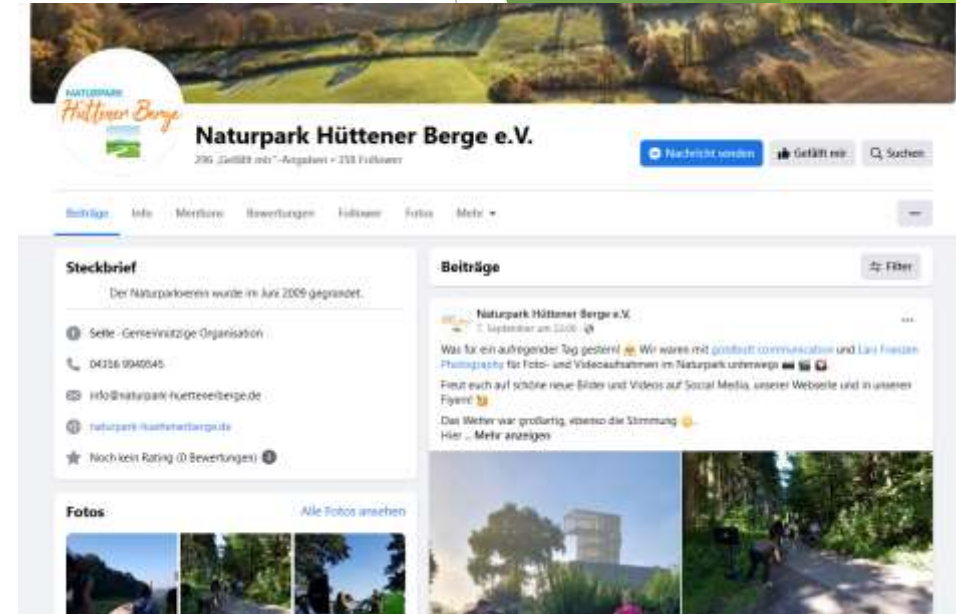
NATURPARK
Hüttener Berge

Naturpark Hüttener Berge e.V.
296 „Gefällt mir"-Angaben • 318 Follower

Nachricht senden
Gefällt mir
Suchen

Beiträge
Info
Mentions
Bewertungen
Follower
Fotos
Mehr ▾

···

Steckbrief
Der Naturparkverein wurde im Juni 2009 gegründet.

Seite · Gemeinnützige Organisation

04356 9949545

info@naturpark-huettenerberge.de

naturpark-huettenerberge.de

Noch kein Rating (0 Bewertungen)

Fotos
Alle Fotos ansehen

Beiträge
Filter

Naturpark Hüttener Berge e.V.
7. September um 22:00 ·

···

Was für ein aufregender Tag gestern! Wir waren mit goldbutt communication und Lars Friedzen Photography für Foto- und Videoaufnahmen im Naturpark unterwegs

Freut euch auf schöne neue Bilder und Videos auf Social Media, unserer Webseite und in unseren Flyern!

Das Wetter war großartig, ebenso die Stimmung
Hier ... Mehr anzeigen